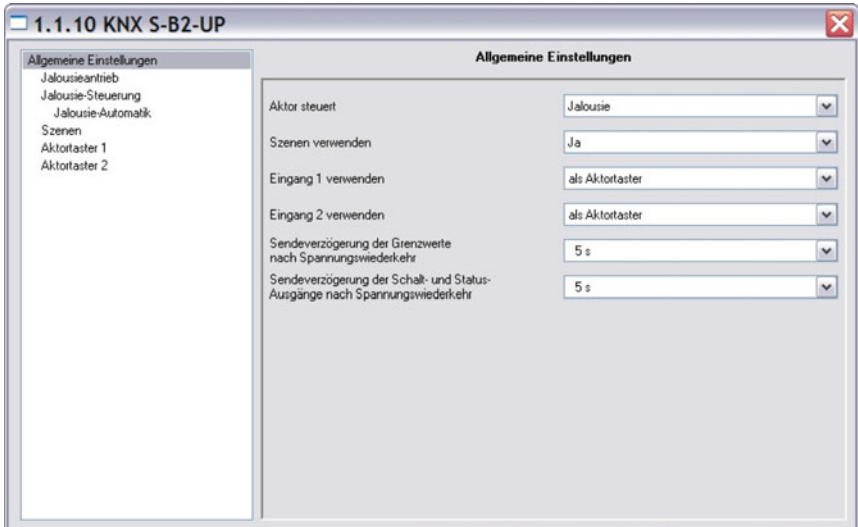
1.1.10 KNX S-B2-UP

Allgemeine Einstellungen
Jalousieantrieb
Jalousie-Steuerung
Jalousie-Automatik
Szenen
Aktortaster 1
Aktortaster 2

Allgemeine Einstellungen

Aktor steuert | Jalousie
Szenen verwenden | Ja
Eingang 1 verwenden | als Aktortaster
Eingang 2 verwenden | als Aktortaster
Sendeverzögerung der Grenzwerte nach Spannungswiederkehr | 5 s
Sendeverzögerung der Schalt- und Status-Ausgänge nach Spannungswiederkehr | 5 s